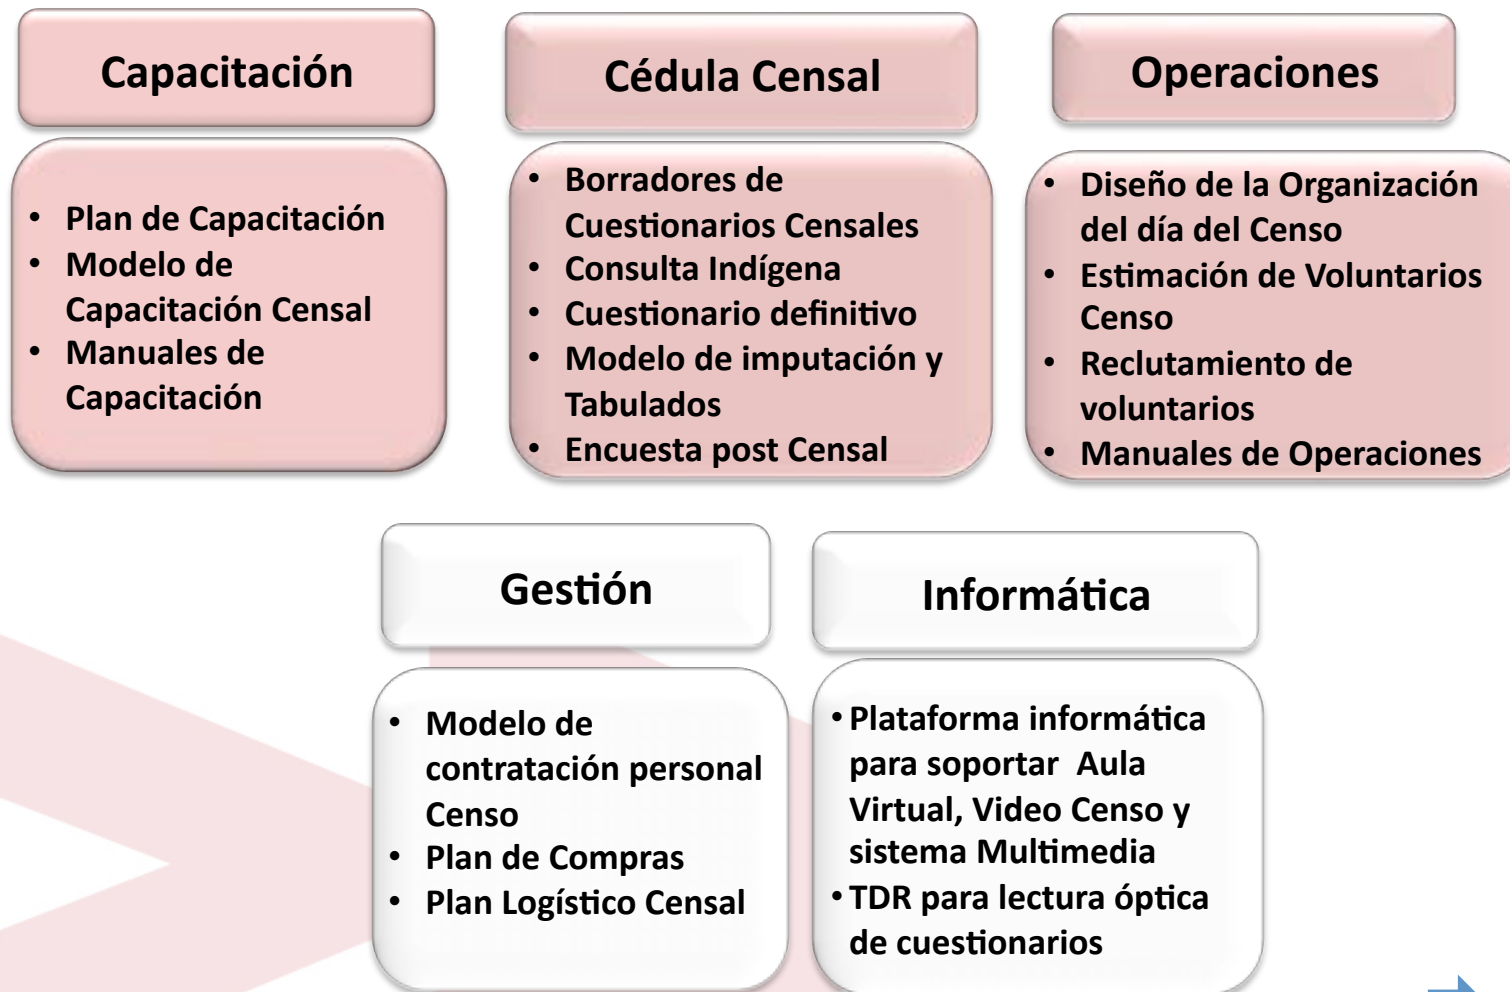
Capacitación

- Plan de Capacitación
- Modelo de Capacitación Censal
- Manuales de Capacitación

Cédula Censal

- Borradores de Cuestionarios Censales
- Consulta Indígena
- Cuestionario definitivo
- Modelo de imputación y Tabulados
- Encuesta post Censal

Operaciones

- Diseño de la Organización del día del Censo
- Estimación de Voluntarios Censo
- Reclutamiento de voluntarios
- Manuales de Operaciones

Gestión

- Modelo de contratación personal Censo
- Plan de Compras
- Plan Logístico Censal

Informática

- Plataforma informática para soportar Aula Virtual, Video Censo y sistema Multimedia
- TDR para lectura óptica de cuestionarios